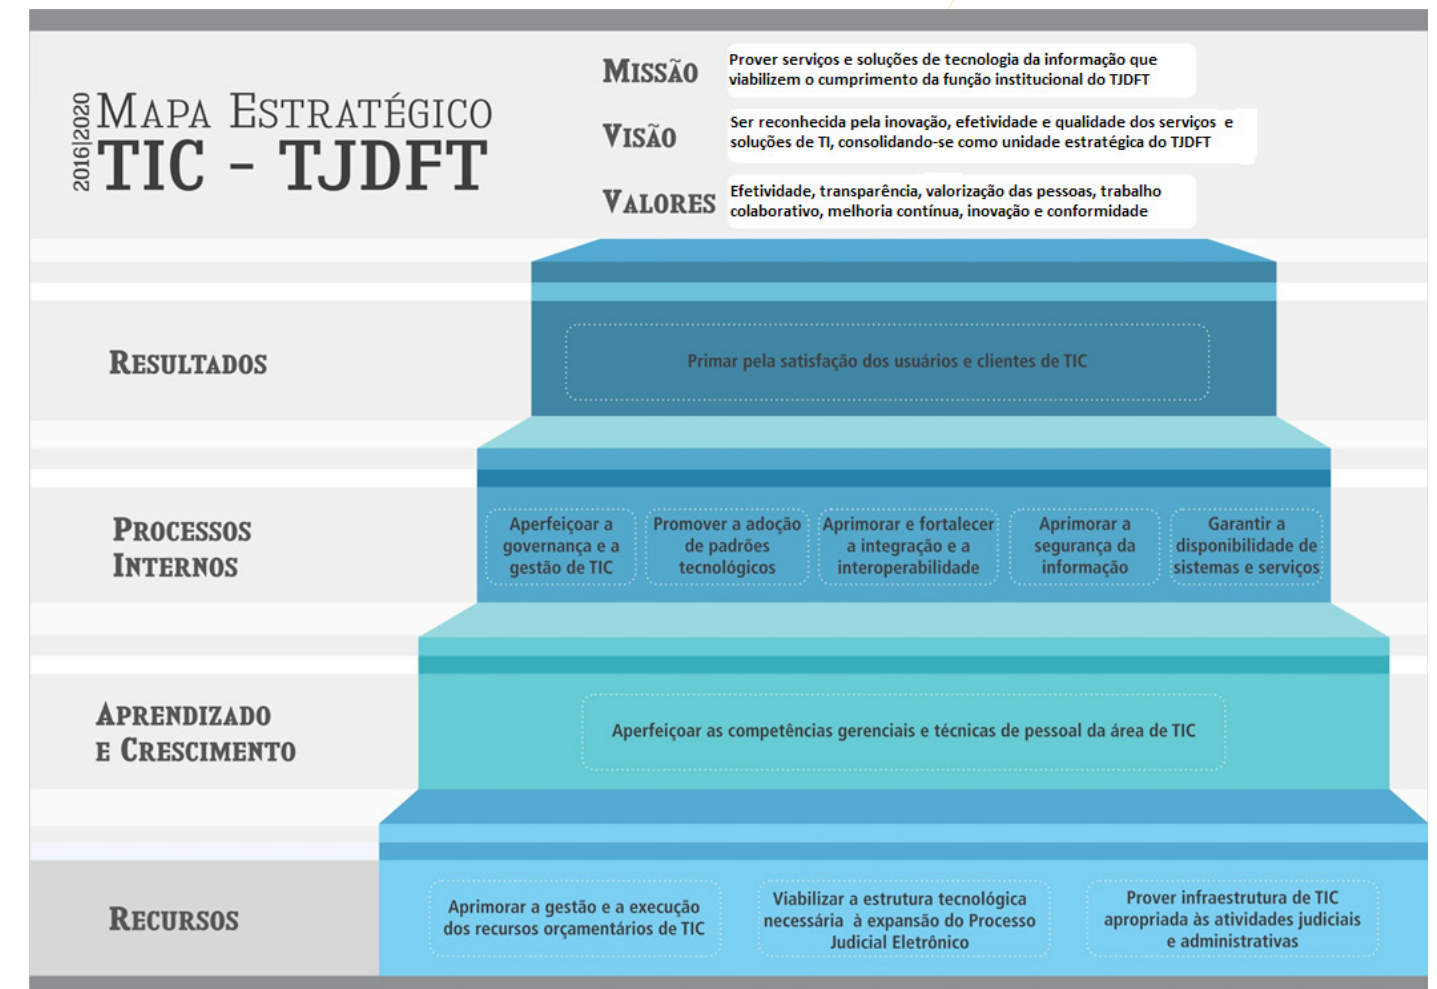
2016|2020
MAPA ESTRATÉGICO
TIC - TJDFT

MISSÃO
Prover serviços e soluções de tecnologia da informação que viabilizem o cumprimento da função institucional do TJDFT

VISÃO
Ser reconhecida pela inovação, efetividade e qualidade dos serviços e soluções de TI, consolidando-se como unidade estratégica do TJDFT

VALORES
Efetividade, transparência, valorização das pessoas, trabalho colaborativo, melhoria contínua, inovação e conformidade

RESULTADOS
Primar pela satisfação dos usuários e clientes de TIC

PROCESSOS INTERNOS
Aperfeiçoar a governança e a gestão de TIC
Promover a adoção de padrões tecnológicos
Aprimorar e fortalecer a integração e a interoperabilidade
Aprimorar a segurança da informação
Garantir a disponibilidade de sistemas e serviços

APRENDIZADO E CRESCIMENTO
Aperfeiçoar as competências gerenciais e técnicas de pessoal da área de TIC

RECURSOS
Aprimorar a gestão e a execução dos recursos orçamentários de TIC
Viabilizar a estrutura tecnológica necessária à expansão do Processo Judicial Eletrônico
Prover infraestrutura de TIC apropriada às atividades judiciais e administrativas